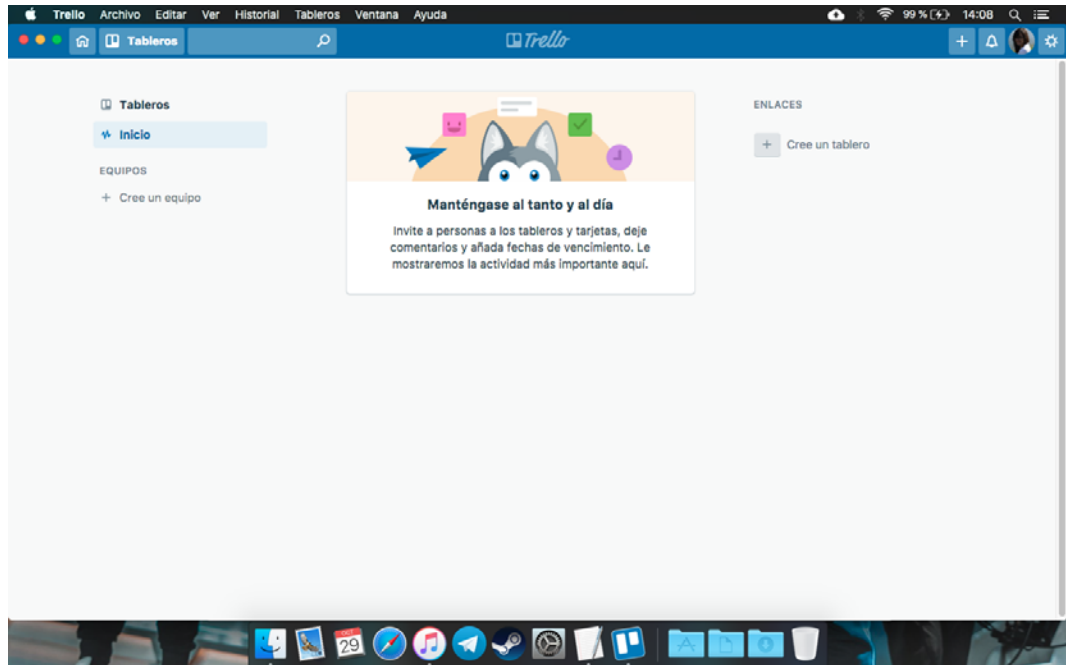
Trello Archivo Editar Ver Historial Tableros Ventana Ayuda 99 % 14:08

Tableros

Trello

Tableros

Inicio

EQUIPOS

+ Cree un equipo

Manténgase al tanto y al día

Invite a personas a los tableros y tarjetas, deje comentarios y añada fechas de vencimiento. Le mostraremos la actividad más importante aquí.

ENLACES

+ Cree un tablero

29